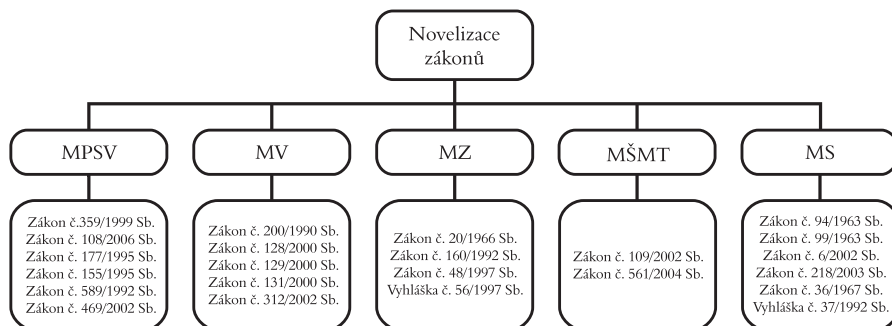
Novelizace zákonů

MPSV

Zákon č.359/1999 Sb.
Zákon č. 108/2006 Sb.
Zákon č. 177/1995 Sb.
Zákon č. 155/1995 Sb.
Zákon č. 589/1992 Sb.
Zákon č. 469/2002 Sb.

MV

Zákon č. 200/1990 Sb.
Zákon č. 128/2000 Sb.
Zákon č. 129/2000 Sb.
Zákon č. 131/2000 Sb.
Zákon č. 312/2002 Sb.

MZ

Zákon č. 20/1966 Sb.
Zákon č. 160/1992 Sb.
Zákon č. 48/1997 Sb.
Vyhláška č. 56/1997 Sb.

MŠMT

Zákon č. 109/2002 Sb.
Zákon č. 561/2004 Sb.

MS

Zákon č. 94/1963 Sb.
Zákon č. 99/1963 Sb.
Zákon č. 6/2002 Sb.
Zákon č. 218/2003 Sb.
Zákon č. 36/1967 Sb.
Vyhláška č. 37/1992 Sb.